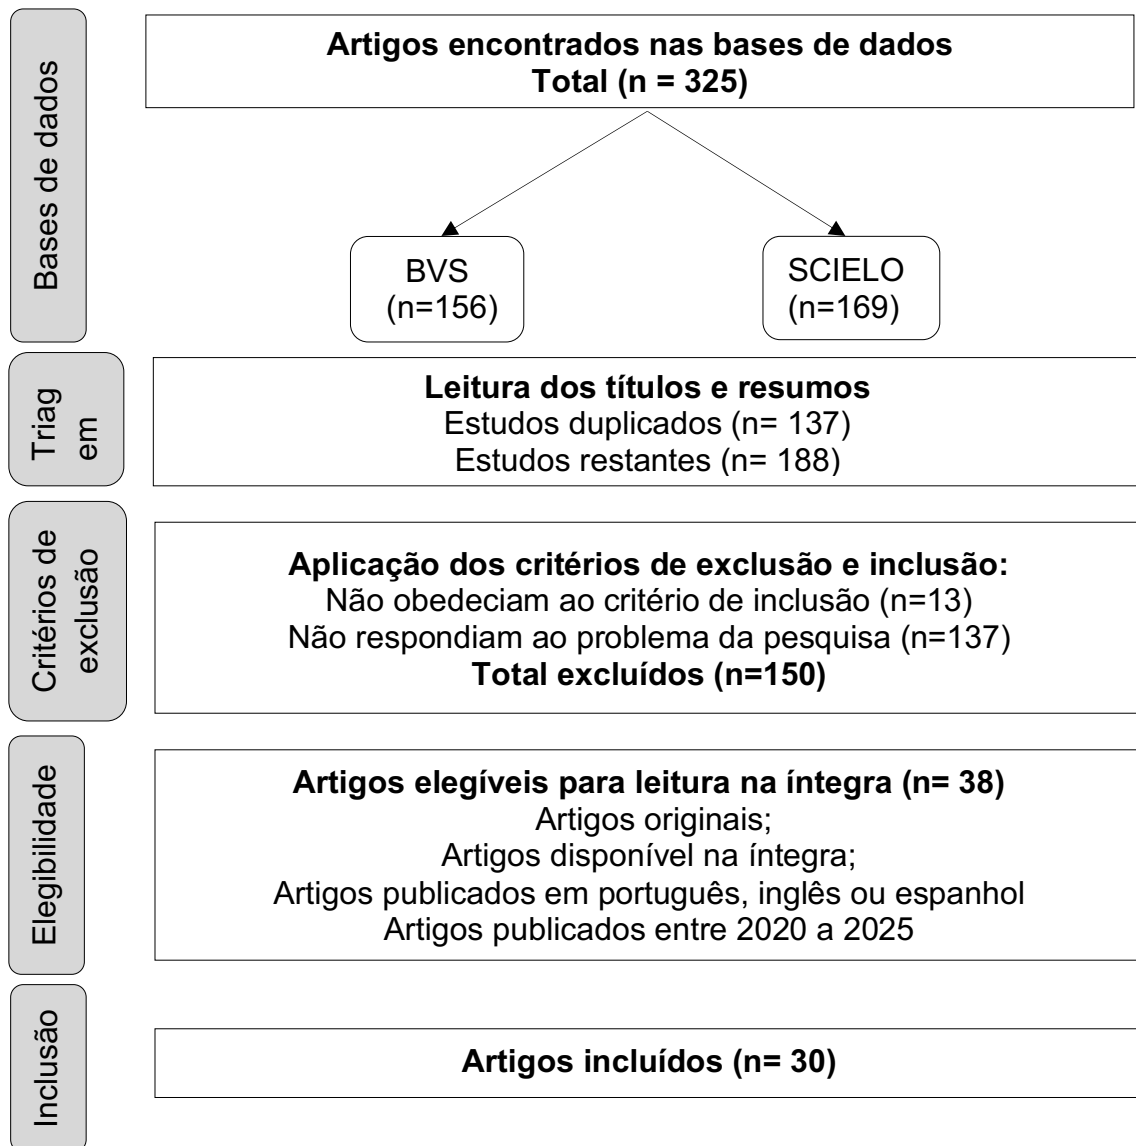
Bases de dados

Artigos encontrados nas bases de dados
Total (n = 325)

BVS
(n=156)

SCIELO
(n=169)

Triag
em

Leitura dos títulos e resumos
Estudos duplicados (n= 137)
Estudos restantes (n= 188)

Critérios de
exclusão

Aplicação dos critérios de exclusão e inclusão:
Não obedeciam ao critério de inclusão (n=13)
Não respondiam ao problema da pesquisa (n=137)
Total excluídos (n=150)

Elegibilidade

Artigos elegíveis para leitura na íntegra (n= 38)
Artigos originais;
Artigos disponível na íntegra;
Artigos publicados em português, inglês ou espanhol
Artigos publicados entre 2020 a 2025

Inclusão

Artigos incluídos (n= 30)